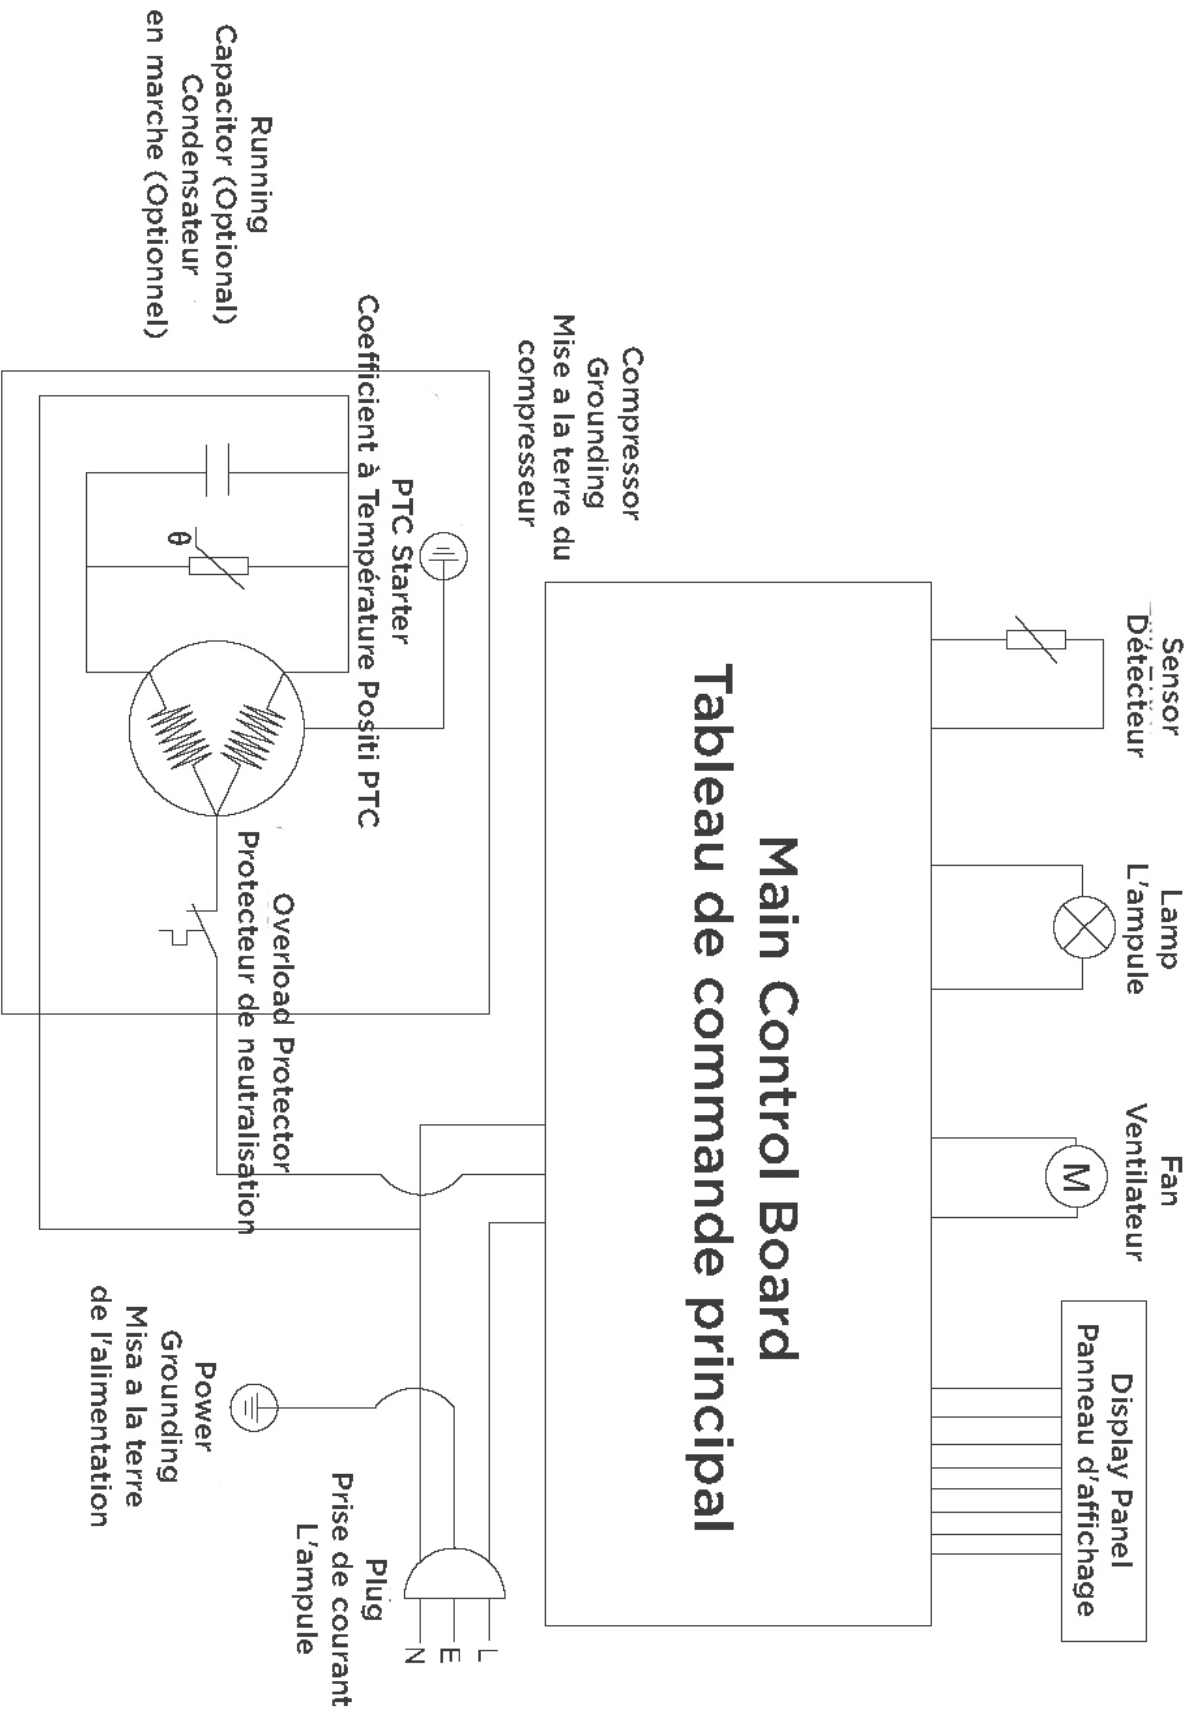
Running
Capacitor (Optional)
Condensateur
en marche (Optionnel)

Compressor
Grounding
Mise a la terre du
compresseur

PTC Starter
Coefficient à Température Positi PTC

θ

Sensor
Détecteur

Main Control Board
Tableau de commande principal

Lamp
L'ampule

Fan
Ventilateur

M

Overload Protector
Protecteur de neutralisation

Display Panel
Panneau d'affichage

Power
Grounding
Misa a la terre
de l'alimentation

Plug
Prise de courant
L'ampule

L
E
N